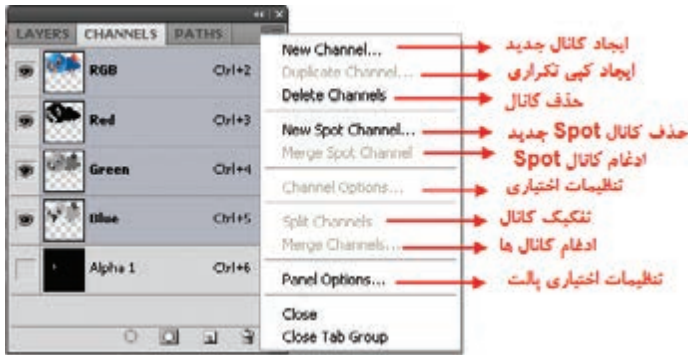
LAYERS CHANNELS PATHS

RGB Ctrl+2
Red Ctrl+3
Green Ctrl+4
Blue Ctrl+5
Alpha 1 Ctrl+6

New Channel...
Duplicate Channel...
Delete Channels
New Spot Channel...
Merge Spot Channel
Channel Options...
Split Channels
Merge Channels...
Panel Options...
Close
Close Tab Group

ایجاد کانال جدید
ایجاد کپی تکراری
حذف کانال
حذف کانال Spot جدید
ادغام کانال Spot
تنظیمات اختیاری
تفکیک کانال
ادغام کانال ها
تنظیمات اختیاری پالت